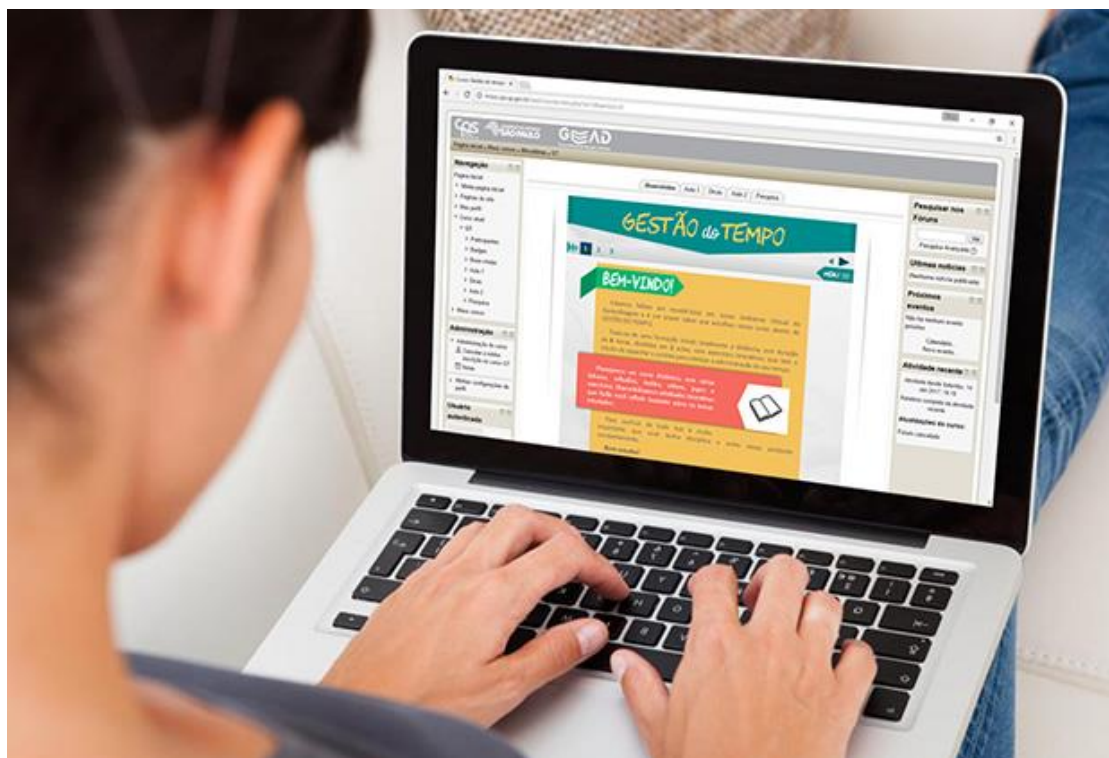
GEAD

Navegação

Página inicial

Administração

Usuário autenticado

Boas-vindas | Aula 1 | Dicas | Aula 2 | Pesquisa

GESTÃO do TEMPO

BEM-VINDO!

Pesquisar nos Fóruns

Ir

Pesquisa Avançada

Últimas notícias

Próximos eventos

Calendário...
Novo evento...

Atividade recente